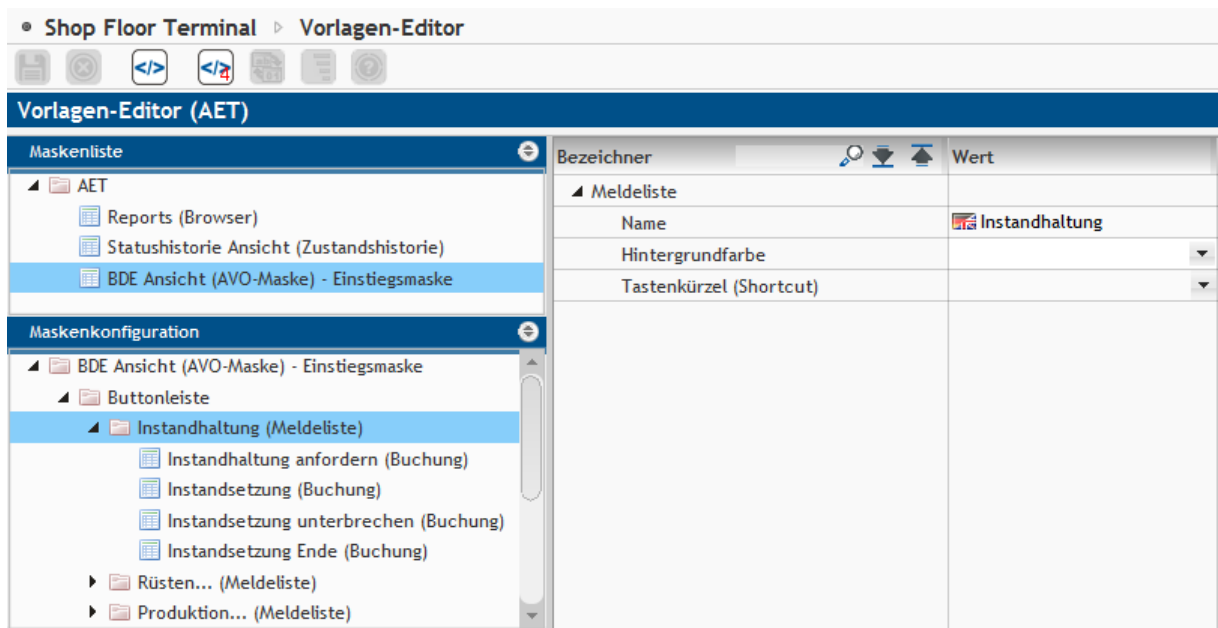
Shop Floor Terminal ▷ Vorlagen-Editor

</>

</>4

Vorlagen-Editor (AET)

Maskenliste

AET
Reports (Browser)
Statushistorie Ansicht (Zustandshistorie)
BDE Ansicht (AVO-Maske) - Einstiegsmaske

Maskenkonfiguration

BDE Ansicht (AVO-Maske) - Einstiegsmaske
Buttonleiste
Instandhaltung (Meldeliste)
Instandhaltung anfordern (Buchung)
Instandsetzung (Buchung)
Instandsetzung unterbrechen (Buchung)
Instandsetzung Ende (Buchung)
Rüsten... (Meldeliste)
Produktion... (Meldeliste)

| Bezeichner | Wert |
|---|---|
| Meldeliste | |
| Name | Instandhaltung |
| Hintergrundfarbe | |
| Tastenkürzel (Shortcut) | |